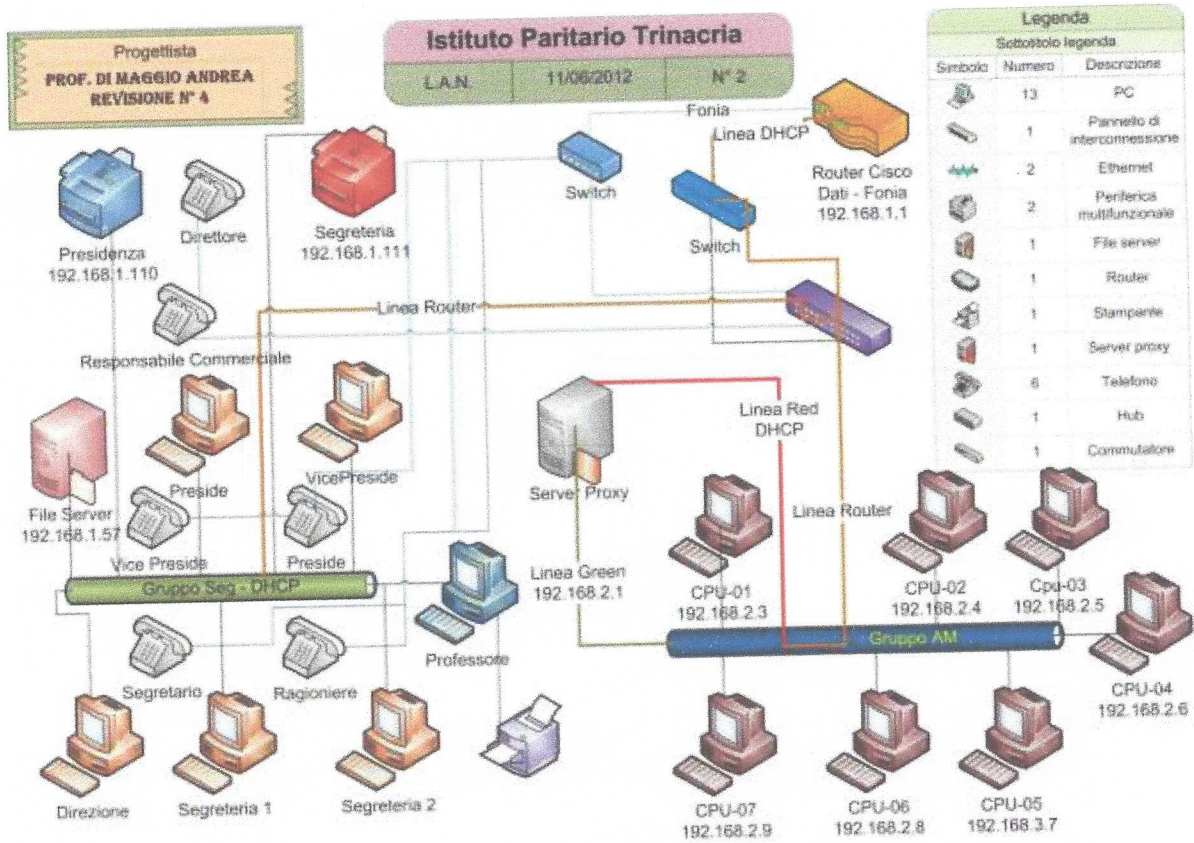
Progettista
PROF. DI MAGGIO ANDREA
REVISIONE N° 4

Istituto Paritario Trinacria

| L.A.N. | 11/06/2012 | N° 2 |
|---|---|---|

Legenda
Sottotitolo legenda

| Simbolo | Numero | Descrizione |
|---|---|---|
| | 13 | PC |
| | 1 | Pannello di interconnessione |
| | 2 | Ethernet |
| | 2 | Periferica multifunzionale |
| | 1 | File server |
| | 1 | Router |
| | 1 | Stampante |
| | 1 | Server proxy |
| | 6 | Telefono |
| | 1 | Hub |
| | 1 | Commutatore |

Fonia
Linea DHCP
Router Cisco Dati - Fonia 192.168.1.1
Switch
Switch
Presidenza 192.168.1.110
Direttore
Segreteria 192.168.1.111
Linea Router
Responsabile Commerciale
Preside
VicePreside
Linea Red DHCP
Server Proxy
Linea Router
File Server 192.168.1.57
Vice Preside
Preside
Gruppo Seg - DHCP
Linea Green 192.168.2.1
CPU-01 192.168.2.3
CPU-02 192.168.2.4
Cpu-03 192.168.2.5
Gruppo AM
CPU-04 192.168.2.6
Professore
Segretario
Ragioniere
Direzione
Segreteria 1
Segreteria 2
CPU-07 192.168.2.9
CPU-06 192.168.2.8
CPU-05 192.168.3.7